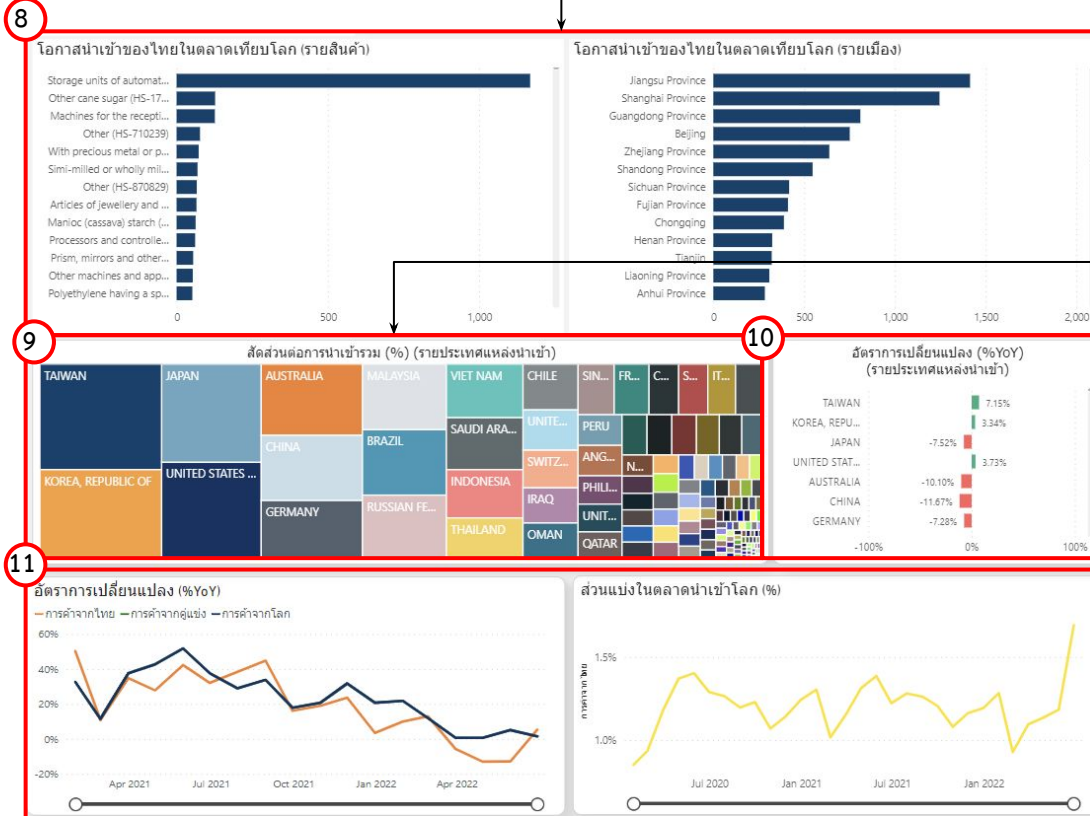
8

โอกาสนำเข้าของไทยในตลาดเทียบโลก (รายสินค้า)

Storage units of automat...
Other cane sugar (HS-17...
Machines for the recepti...
Other (HS-710239)
With precious metal or p...
Simi-milled or wholly mil...
Other (HS-870829)
Articles of jewellery and ...
Manioc (cassava) starch (...
Processors and controlle...
Prism, mirrors and other...
Other machines and app...
Polyethylene having a sp...

0 500 1,000

โอกาสนำเข้าของไทยในตลาดเทียบโลก (รายเมือง)

Jiangsu Province
Shanghai Province
Guangdong Province
Beijing
Zhejiang Province
Shandong Province
Sichuan Province
Fujian Province
Chongqing
Henan Province
Tianjin
Liaoning Province
Anhui Province

0 500 1,000 1,500 2,000

9

สัดส่วนต่อการนำเข้ารวม (%) (รายประเทศแหล่งนำเข้า)

TAIWAN
JAPAN
AUSTRALIA
MALAYSIA
VIET NAM
CHILE
SIN...
FR...
C...
S...
IT...
KOREA, REPUBLIC OF
UNITED STATES ...
CHINA
BRAZIL
SAUDI ARA...
UNITE...
PERU
SWITZ...
ANG...
N...
GERMANY
RUSSIAN FE...
INDONESIA
IRAQ
PHILI...
THAILAND
OMAN
UNIT...
QATAR

10

อัตราการเปลี่ยนแปลง (%YoY)
(รายประเทศแหล่งนำเข้า)

TAIWAN 7.15%
KOREA, REPU... 3.34%
JAPAN -7.52%
UNITED STAT... 3.73%
AUSTRALIA -10.10%
CHINA -11.67%
GERMANY -7.28%

-100% 0% 100%

11

อัตราการเปลี่ยนแปลง (%YoY)

การค้าจากไทย การค้าจากคู่แข่ง การค้าจากโลก

60%
40%
20%
0%
-20%

Apr 2021 Jul 2021 Oct 2021 Jan 2022 Apr 2022

ส่วนแบ่งในตลาดนำเข้าโลก (%)

1.5%
1.0%

Jul 2020 Jan 2021 Jul 2021 Jan 2022